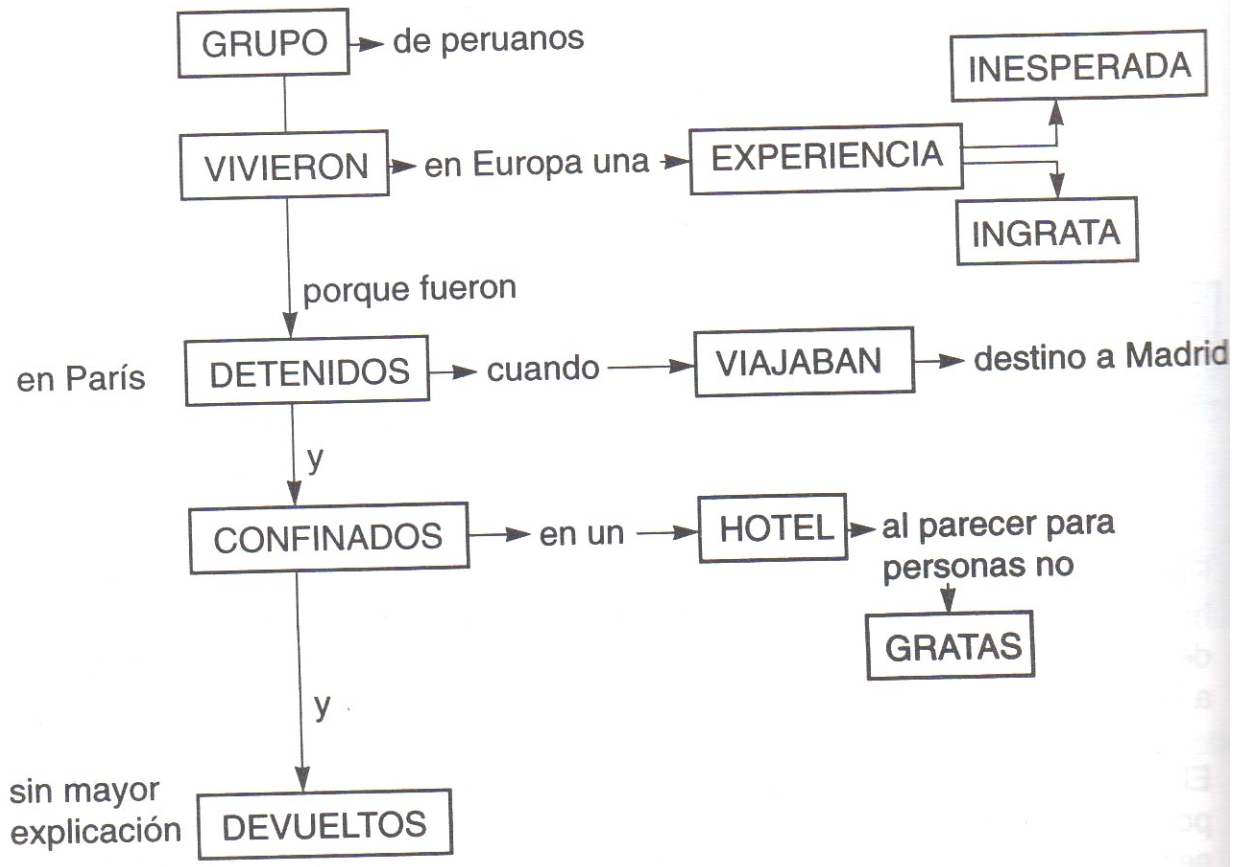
GRUPO de peruanos

INESPERADA

VIVIERON en Europa una EXPERIENCIA

INGRATA

porque fueron

en París DETENIDOS cuando VIAJABAN destino a Madrid

y

CONFINADOS en un HOTEL al parecer para personas no

GRATAS

y

sin mayor explicación DEVUELTOS